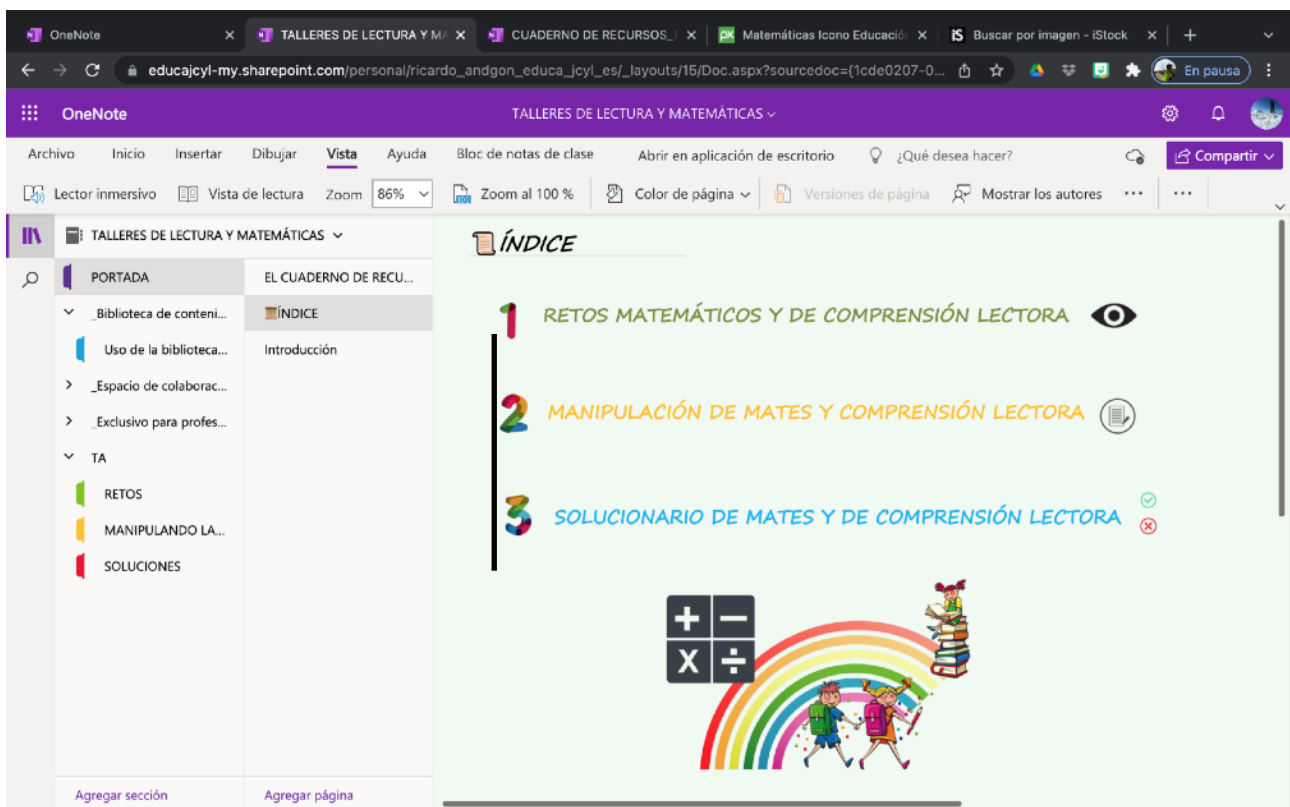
OneNote
TALLERES DE LECTURA Y MA
CUADERNO DE RECURSOS_
Matemáticas Icono Educación
Buscar por imagen - iStock
educajcyl-my.sharepoint.com/personal/ricardo_andgon_educa_jcyl_es/_layouts/15/Doc.aspx?sourcedoc={1cde0207-0...
En pausa

OneNote
TALLERES DE LECTURA Y MATEMÁTICAS

Archivo Inicio Insertar Dibujar Vista Ayuda Bloc de notas de clase Abrir en aplicación de escritorio ¿Qué desea hacer? Compartir

Lector inmersivo Vista de lectura Zoom 86% Zoom al 100 % Color de página Versiones de página Mostrar los autores ··· ···

TALLERES DE LECTURA Y MATEMÁTICAS
PORTADA
_Biblioteca de conteni...
Uso de la biblioteca...
_Espacio de colaborac...
_Exclusivo para profes...
TA
RETOS
MANIPULANDO LA...
SOLUCIONES

EL CUADERNO DE RECU...
ÍNDICE
Introducción

ÍNDICE

1 RETOS MATEMÁTICOS Y DE COMPRENSIÓN LECTORA

2 MANIPULACIÓN DE MATES Y COMPRENSIÓN LECTORA

3 SOLUCIONARIO DE MATES Y DE COMPRENSIÓN LECTORA

+ −
× ÷

Agregar sección
Agregar página